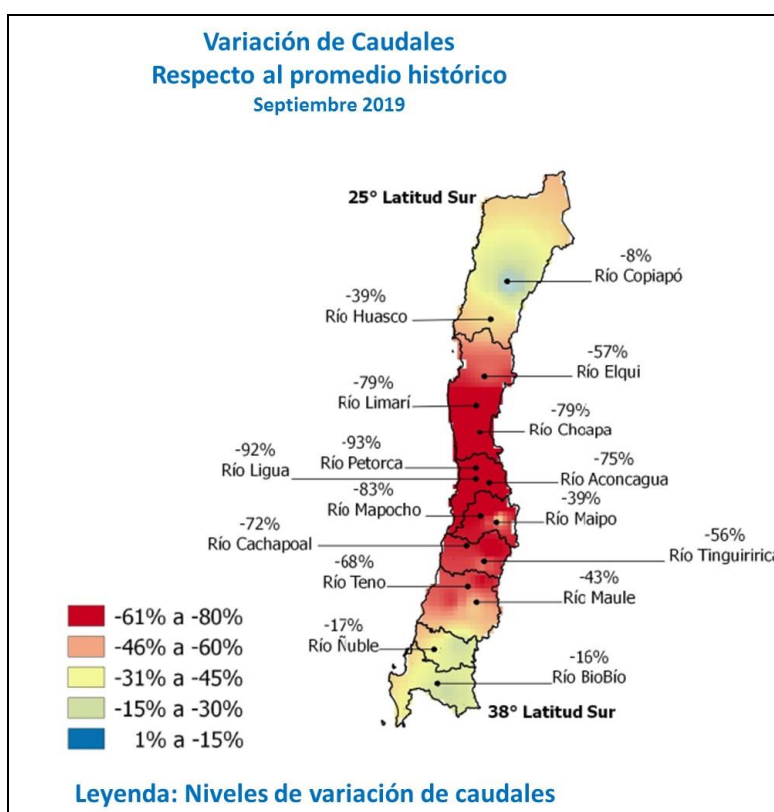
Variación de Caudales
Respecto al promedio histórico
Septiembre 2019

25° Latitud Sur

-8%
Río Copiapó

-39%
Río Huasco

-57%
Río Elqui

-79%
Río Limarí

-79%
Río Choapa

-92%
Río Ligua

-93%
Río Petorca

-75%
Río Aconcagua

-83%
Río Mapocho

-39%
Río Maipo

-72%
Río Cachapoal

-56%
Río Tinguiririca

-68%
Río Teno

-43%
Río Maule

-17%
Río Ñuble

-16%
Río BioBío

38° Latitud Sur

-61% a -80%
-46% a -60%
-31% a -45%
-15% a -30%
1% a -15%

Leyenda: Niveles de variación de caudales